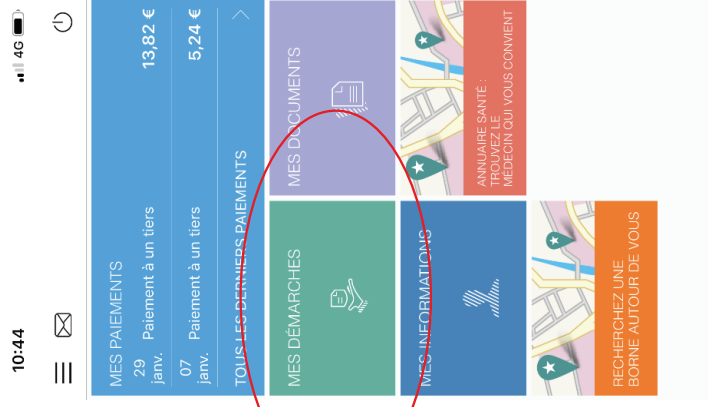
10:44
4G

MES PAIEMENTS
29 janv. Paiement à un tiers 13,82 €
07 janv. Paiement à un tiers 5,24 €
TOUS LES DERNIERS PAIEMENTS

MES DOCUMENTS

MES DÉMARCHES

ANNUAIRE SANTÉ : TROUVEZ LE MÉDECIN QUI VOUS CONVIENT

MES INFORMATIONS

RECHERCHEZ UNE BORNE AUTOUR DE VOUS